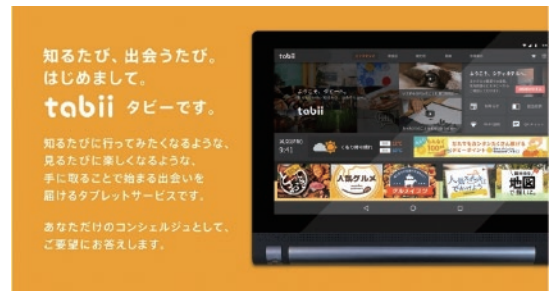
知るたび、出会うたび。
はじめまして。
tabii タビーです。

知るたびに行ってみたくなるような、
見るたびに楽しくなるような、
手に取ることで始まる出会いを
届けるタブレットサービスです。

あなただけのコンシェルジュとして、
ご要望にお答えします。

tabii

人気グルメ

地図